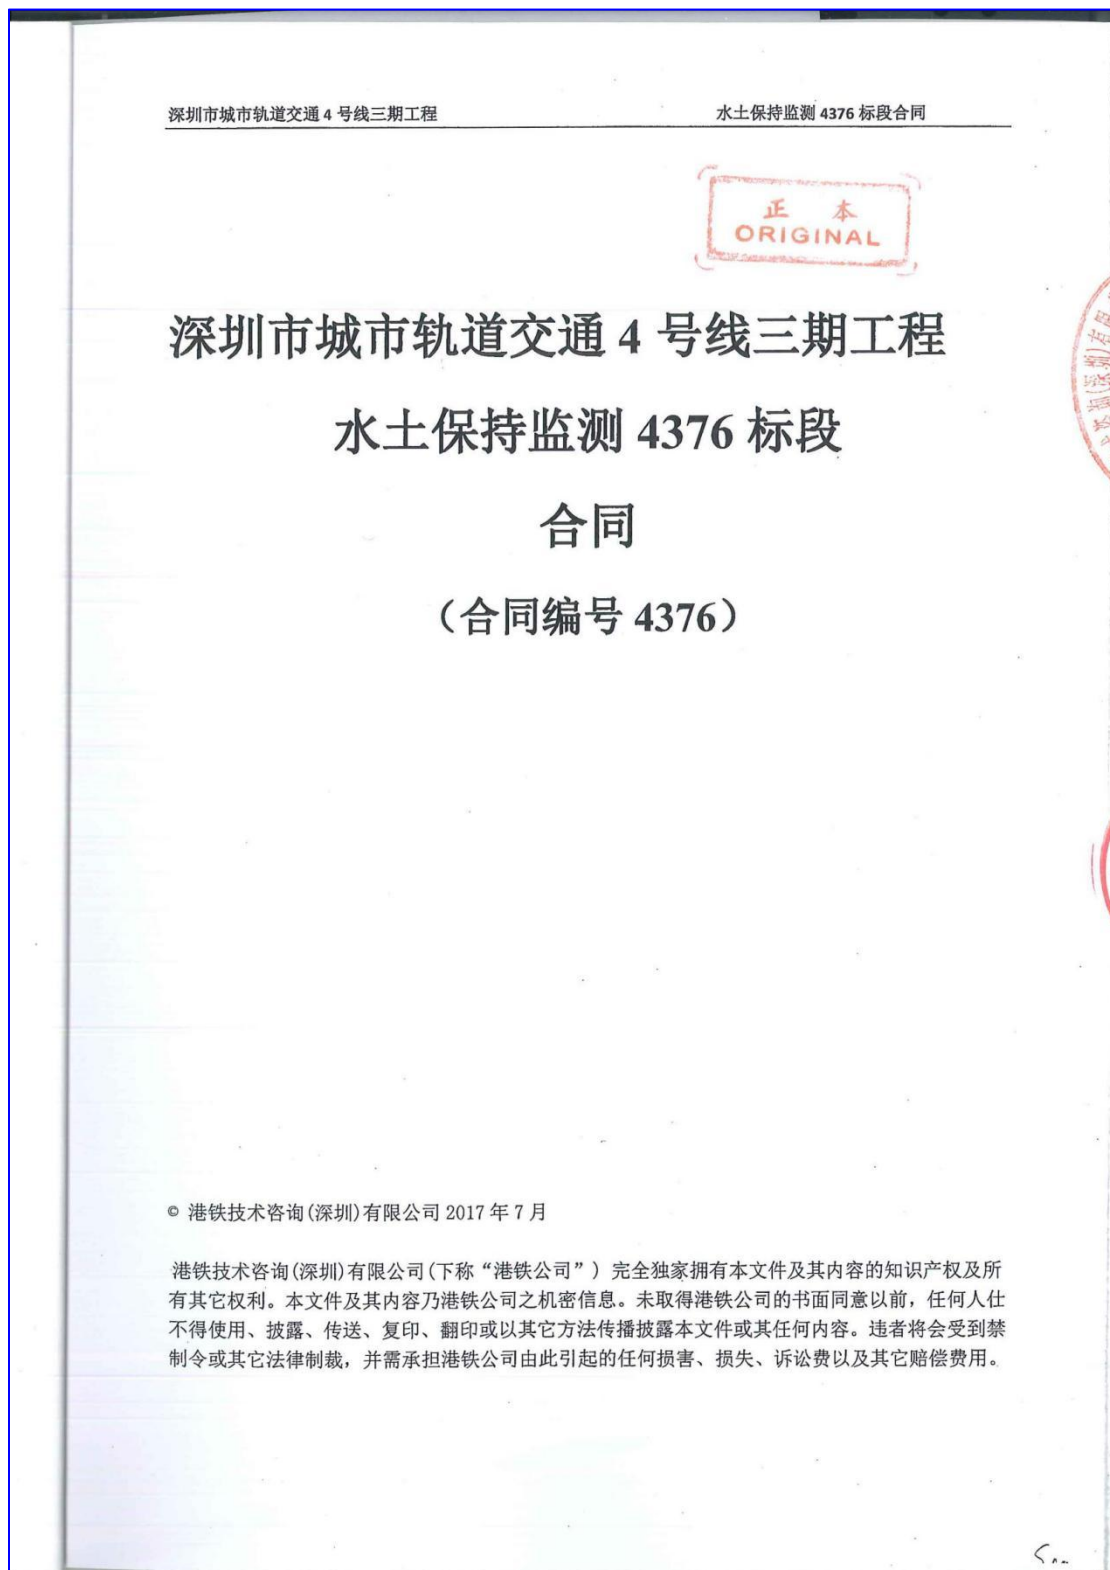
深圳市城市轨道交通 4 号线三期工程

水土保持监测 4376 标段合同

正 本
ORIGINAL

深圳市城市轨道交通 4 号线三期工程

水土保持监测 4376 标段

合同

（合同编号 4376）

© 港铁技术咨询(深圳)有限公司 2017 年 7 月

港铁技术咨询(深圳)有限公司(下称“港铁公司”) 完全独家拥有本文件及其内容的知识产权及所有其它权利。本文件及其内容乃港铁公司之机密信息。未取得港铁公司的书面同意以前，任何人仕不得使用、披露、传送、复印、翻印或以其它方法传播披露本文件或其任何内容。违者将会受到禁制令或其它法律制裁，并需承担港铁公司由此引起的任何损害、损失、诉讼费以及其它赔偿费用。